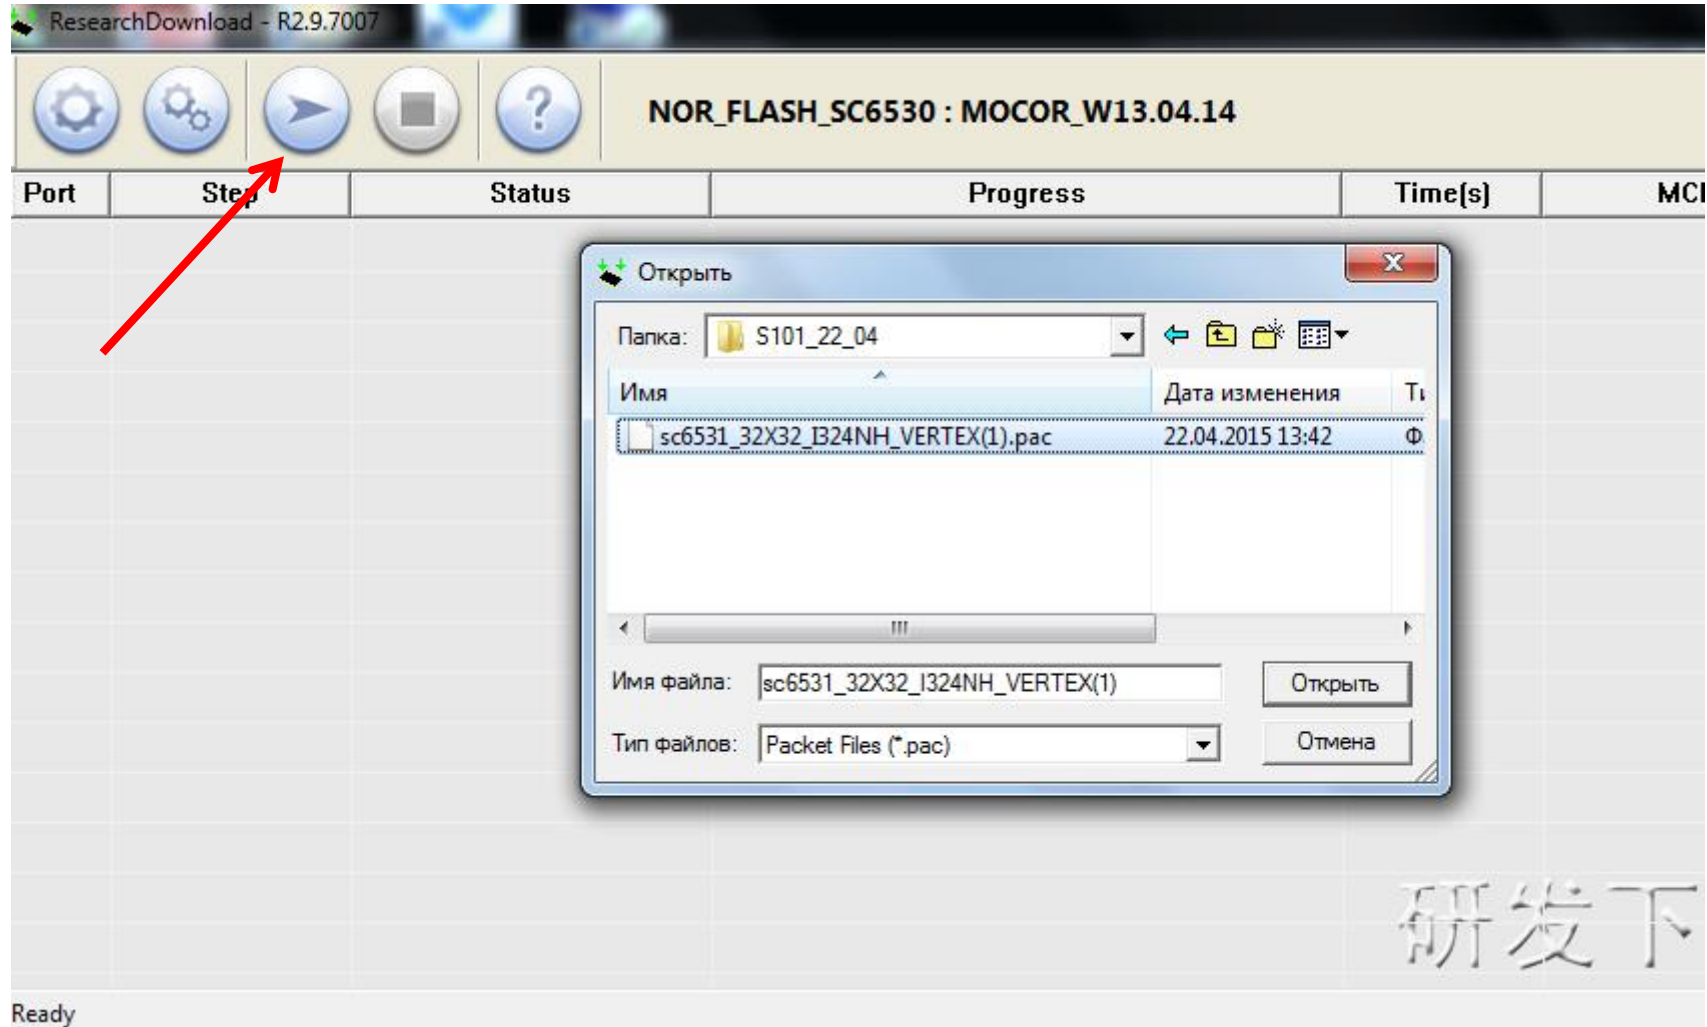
ResearchDownload - R2.9.7007

NOR_FLASH_SC6530 : MOCOR_W13.04.14

| Port | Step | Status | Progress | Time(s) | MCI |
|---|---|---|---|---|---|

Открыть

Папка: S101_22_04

| Имя | Дата изменения | Ti |
|---|---|---|
| sc6531_32X32_I324NH_VERTEX(1).pac | 22.04.2015 13:42 | Ф |

Имя файла: sc6531_32X32_I324NH_VERTEX(1)

Открыть

Тип файлов: Packet Files (*.pac)

Отмена

研发下

Ready